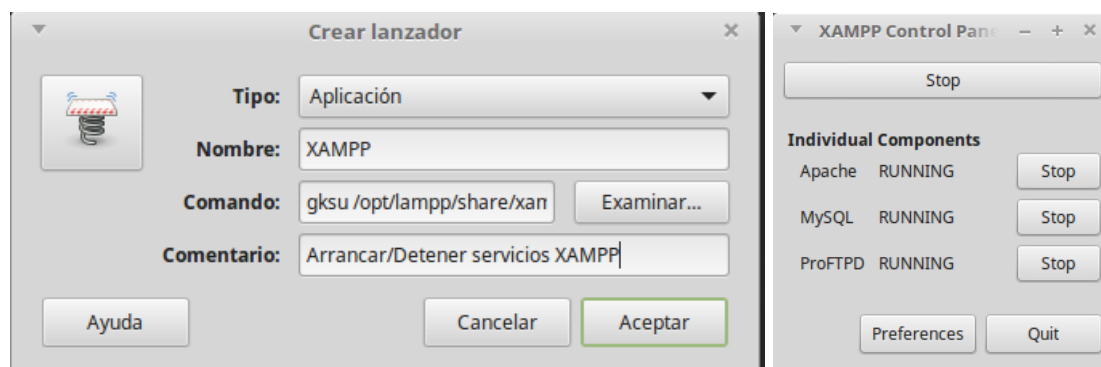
Crear lanzador

Tipo: Aplicación

Nombre: XAMPP

Comando: gksu /opt/lampp/share/xan

Examinar...

Comentario: Arrancar/Detener servicios XAMPP

Ayuda

Cancelar

Aceptar

XAMPP Control Pane

Stop

Individual Components

| | | |
|---|---|---|
| Apache | RUNNING | Stop |
| MySQL | RUNNING | Stop |
| ProFTPD | RUNNING | Stop |

Preferences

Quit